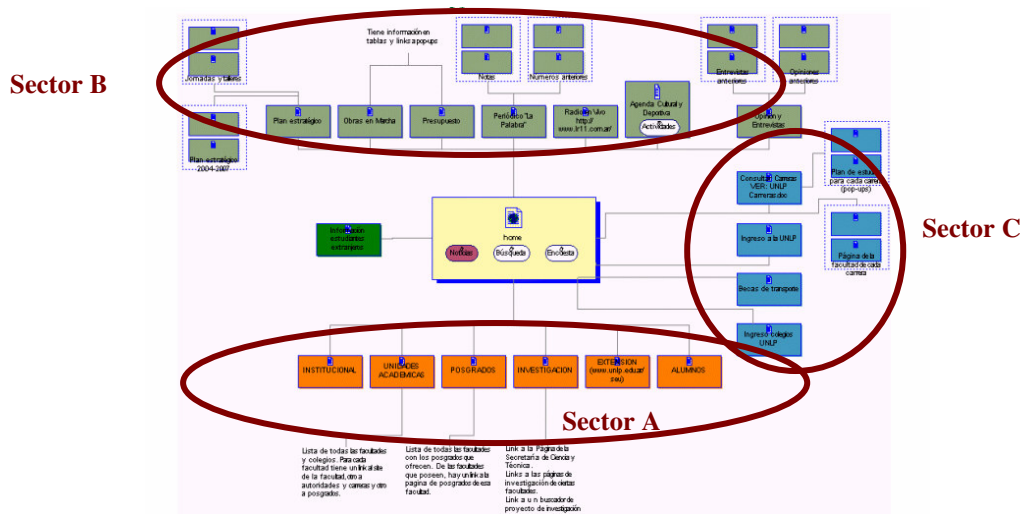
Sector B

Tiene información en tablas y links a pop-ups

Jornadas y talleres

Notas

Numeros anteriores

Entrevistas anteriores

Opiniones anteriores

Plan estratégico 2004-2007

Plan estratégico

Obras en Marcha

Presupuesto

Periodico "La Palabra"

Radio en Vivo http:// www.lr11.com.ar/

Agenda Cultural y Deportiva

Actividades

Opinion y Entrevistas

Consulta de Carreras VER: UNLP Carreras.doc

Plan de estudios para cada carrera (pop-ups)

Sector C

Información estudiantes extranjeros

home

Noticias

Búsqueda

Encuesta

Ingreso a la UNLP

Página de la facultad de cada carrera

Becas de transporte

Ingreso colegios UNLP

INSTITUCIONAL

UNIDADES ACADEMICAS

POSGRADOS

INVESTIGACION

EXTENSION (www.unlp.edu.ar/ seu)

ALUMNOS

Sector A

Lista de todas las facultades y colegios. Para cada facultad tiene un link al sitio de la facultad, otro a autoridades y carreras y otro a posgrados.

Lista de todas las facultades con los posgrados que ofrecen. De las facultades que poseen, hay un link a la pagina de posgrados de esa facultad.

Link a la Pagina de la Secretaria de Ciencia y Técnica.
Links a las páginas de investigación de ciertas facultades.
Link a u n buscador de proyecto de investigación